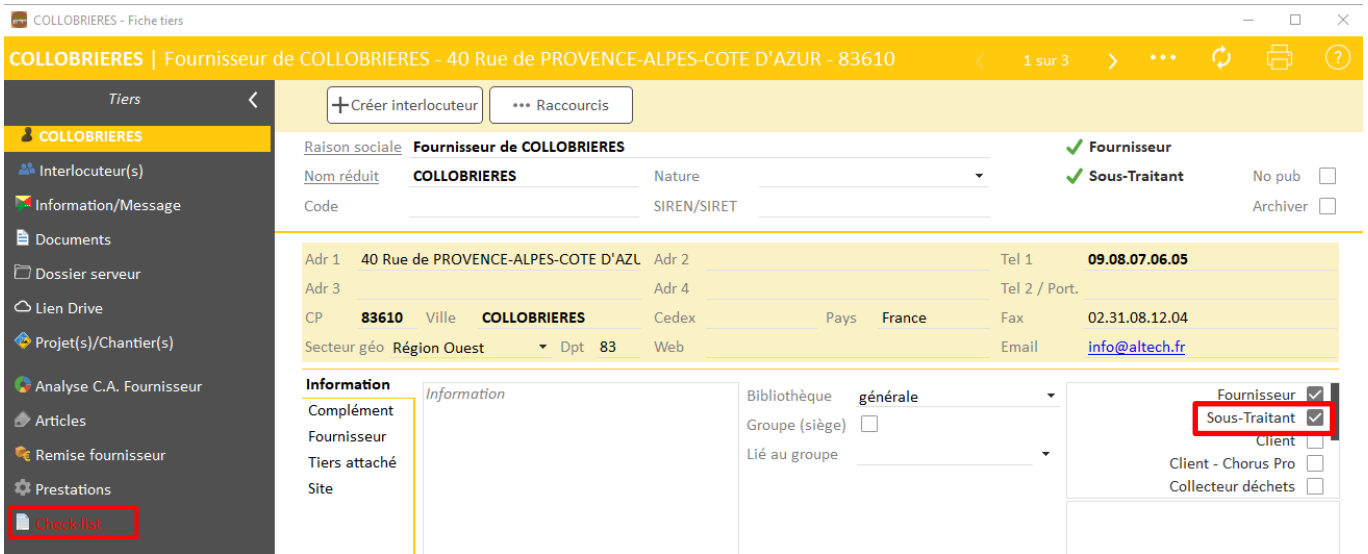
COLLOBRIERES - Fiche tiers

COLLOBRIERES | Fournisseur de COLLOBRIERES - 40 Rue de PROVENCE-ALPES-COTE D'AZUR - 83610

1 sur 3

Tiers

COLLOBRIERES
Interlocuteur(s)
Information/Message
Documents
Dossier serveur
Lien Drive
Projet(s)/Chantier(s)
Analyse C.A. Fournisseur
Articles
Remise fournisseur
Prestations
Check list

Créer interlocuteur
Raccourcis

Raison sociale Fournisseur de COLLOBRIERES
Nom réduit COLLOBRIERES
Nature
Code
SIREN/SIRET
Fournisseur
Sous-Traitant
No pub
Archiver

Adr 1 40 Rue de PROVENCE-ALPES-COTE D'AZU
Adr 2
Tel 1 09.08.07.06.05
Adr 3
Adr 4
Tel 2 / Port.
CP 83610 Ville COLLOBRIERES
Cedex
Pays France
Fax 02.31.08.12.04
Secteur géo Région Ouest Dpt 83
Web
Email info@altech.fr

Information
Complément
Fournisseur
Tiers attaché
Site

Information

Bibliothèque générale
Groupe (siège)
Lié au groupe

Fournisseur
Sous-Traitant
Client
Client - Chorus Pro
Collecteur déchets